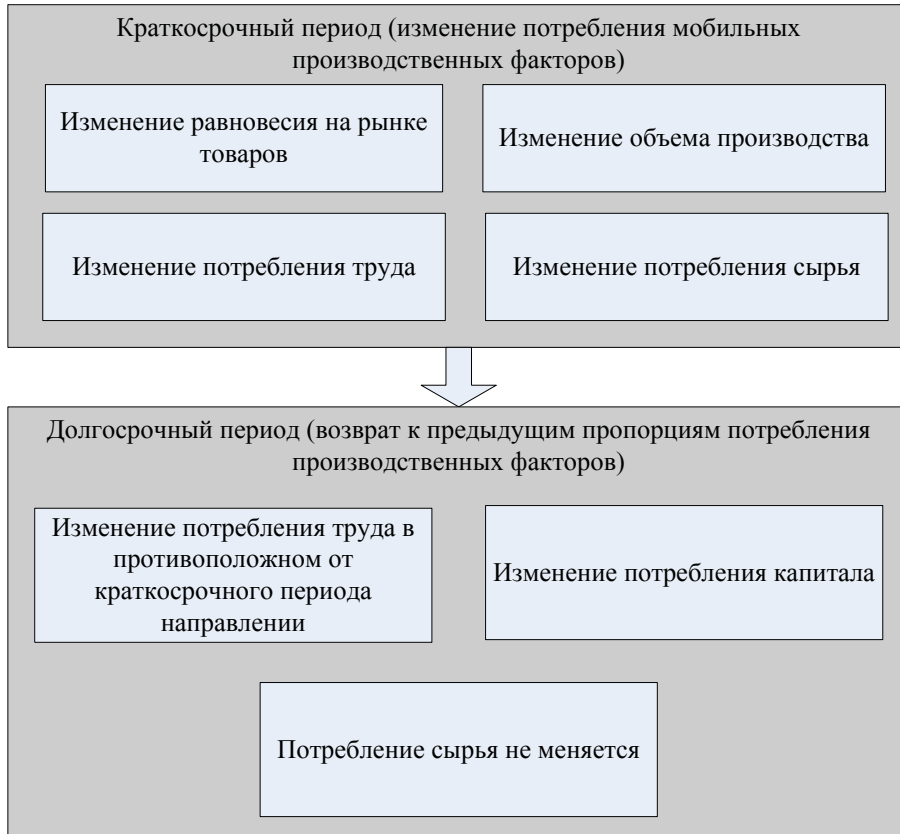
Краткосрочный период (изменение потребления мобильных производственных факторов)

Изменение равновесия на рынке товаров

Изменение объема производства

Изменение потребления труда

Изменение потребления сырья

Долгосрочный период (возврат к предыдущим пропорциям потребления производственных факторов)

Изменение потребления труда в противоположном от краткосрочного периода направлении

Изменение потребления капитала

Потребление сырья не меняется